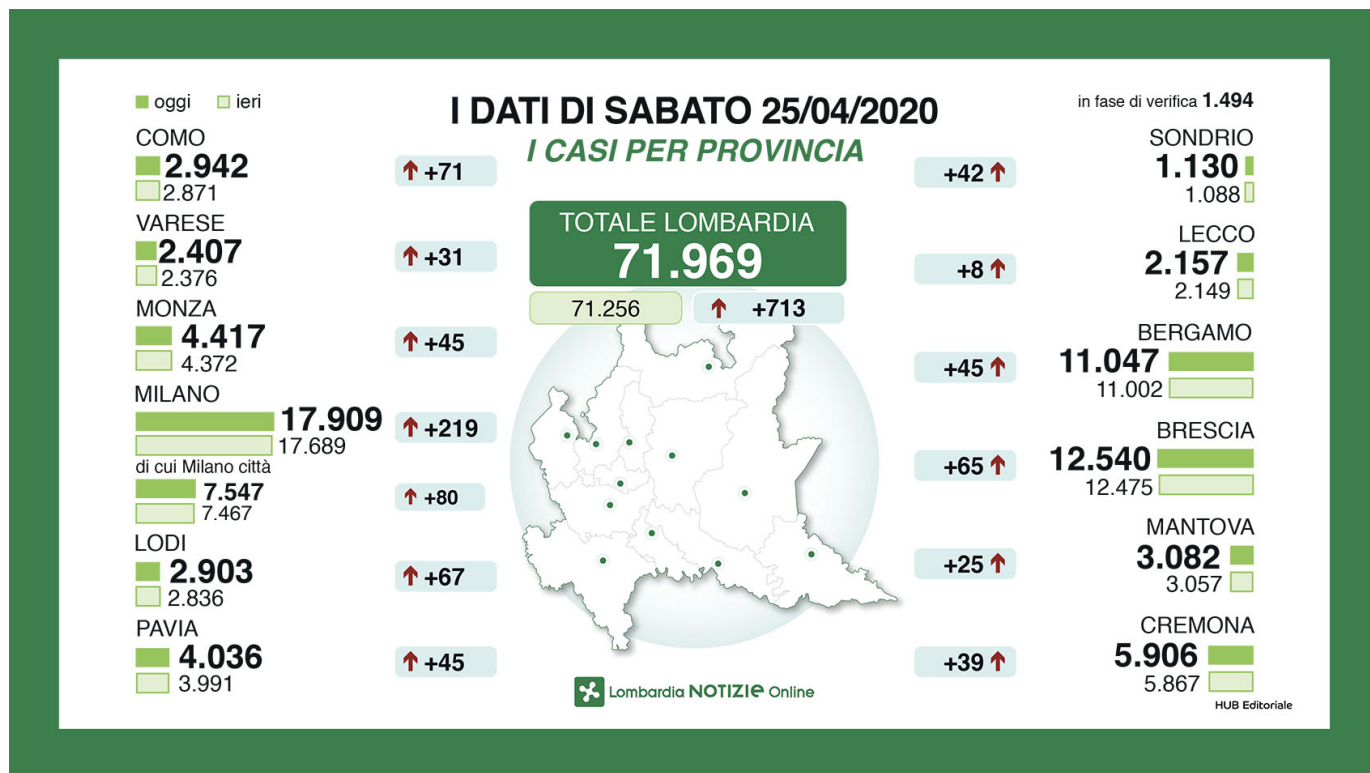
oggi ieri

I DATI DI SABATO 25/04/2020
I CASI PER PROVINCIA

in fase di verifica 1.494

COMO
2.942
2.871
+71

VARESE
2.407
2.376
+31

MONZA
4.417
4.372
+45

MILANO
17.909
17.689
+219

di cui Milano città
7.547
7.467
+80

LODI
2.903
2.836
+67

PAVIA
4.036
3.991
+45

TOTALE LOMBARDIA
71.969
71.256
+713

+42
SONDRIO
1.130
1.088

+8
LECCO
2.157
2.149

+45
BERGAMO
11.047
11.002

+65
BRESCIA
12.540
12.475

+25
MANTOVA
3.082
3.057

+39
CREMONA
5.906
5.867

Lombardia NOTIZIE Online

HUB Editoriale